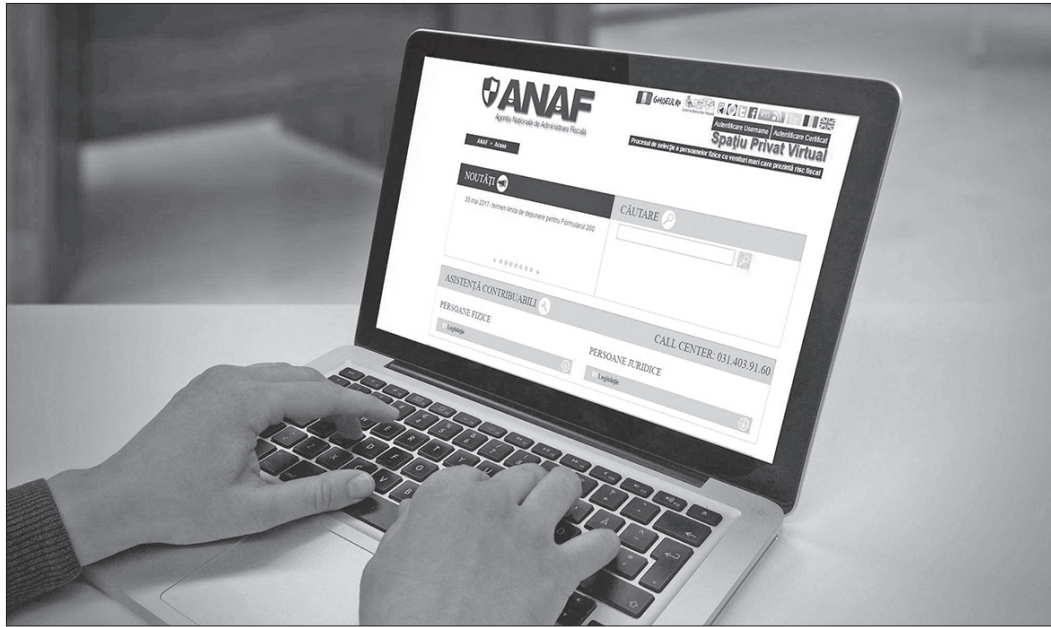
ANAF
Agenția Națională de Administrare Fiscală

GHIŞEUL.ro

Autentificare Username Autentificare Certificat
Spaţiu Privat Virtual

ANAF > Acasă

Procesul de selecție a persoanelor fizice cu venituri mari care prezintă risc fiscal

NOUTĂȚI

25 mai 2017 - termen limită de depunere pentru Formularul 200

CĂUTARE

ASISTENȚĂ CONTRIBUABILI

PERSOANE FIZICE

Legislație

CALL CENTER: 031.403.91.60

PERSOANE JURIDICE

Legislație